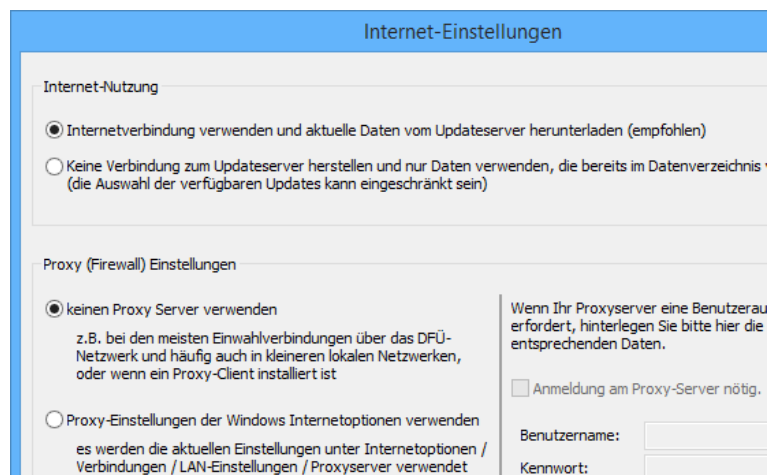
Internet-Einstellungen

Internet-Nutzung

Internetverbindung verwenden und aktuelle Daten vom Updateserver herunterladen (empfohlen)

Keine Verbindung zum Updateserver herstellen und nur Daten verwenden, die bereits im Datenverzeichnis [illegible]
(die Auswahl der verfügbaren Updates kann eingeschränkt sein)

Proxy (Firewall) Einstellungen

keinen Proxy Server verwenden

z.B. bei den meisten Einwahlverbindungen über das DFÜ-Netzwerk und häufig auch in kleineren lokalen Netzwerken, oder wenn ein Proxy-Client installiert ist

Proxy-Einstellungen der Windows Internetoptionen verwenden

es werden die aktuellen Einstellungen unter Internetoptionen / Verbindungen / LAN-Einstellungen / Proxyserver verwendet

Wenn Ihr Proxyserver eine Benutzerau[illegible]
erfordert, hinterlegen Sie bitte hier die
entsprechenden Daten.

Anmeldung am Proxy-Server nötig.

Benutzername:

Kennwort: